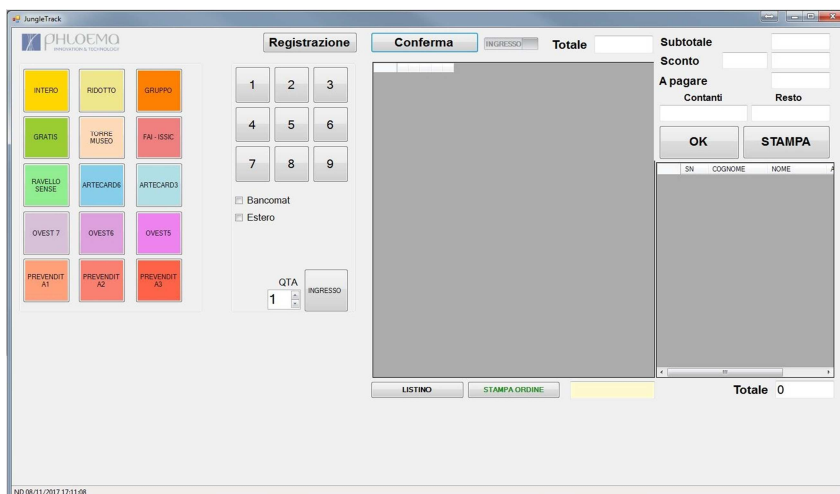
JungleTrack

PHLOEMA
INNOVATION & TECHNOLOGY

Registrazione

Conferma

INGRESSO

Totale

Subtotale

Sconto

A pagare

Contanti

Resto

INTERO

RIDOTTO

GRUPPO

GRATIS

TORRE MUSEO

FAI - ISSIC

RAVELLO SENSE

ARTECARD6

ARTECARD3

OVEST 7

OVEST6

OVEST5

PREVENDIT A1

PREVENDIT A2

PREVENDIT A3

1

2

3

4

5

6

7

8

9

Bancomat

Estero

QTA

1

INGRESSO

OK

STAMPA

SN

COGNOME

NOME

LISTINO

STAMPA ORDINE

Totale 0

N0 08/11/2017 17:11:08